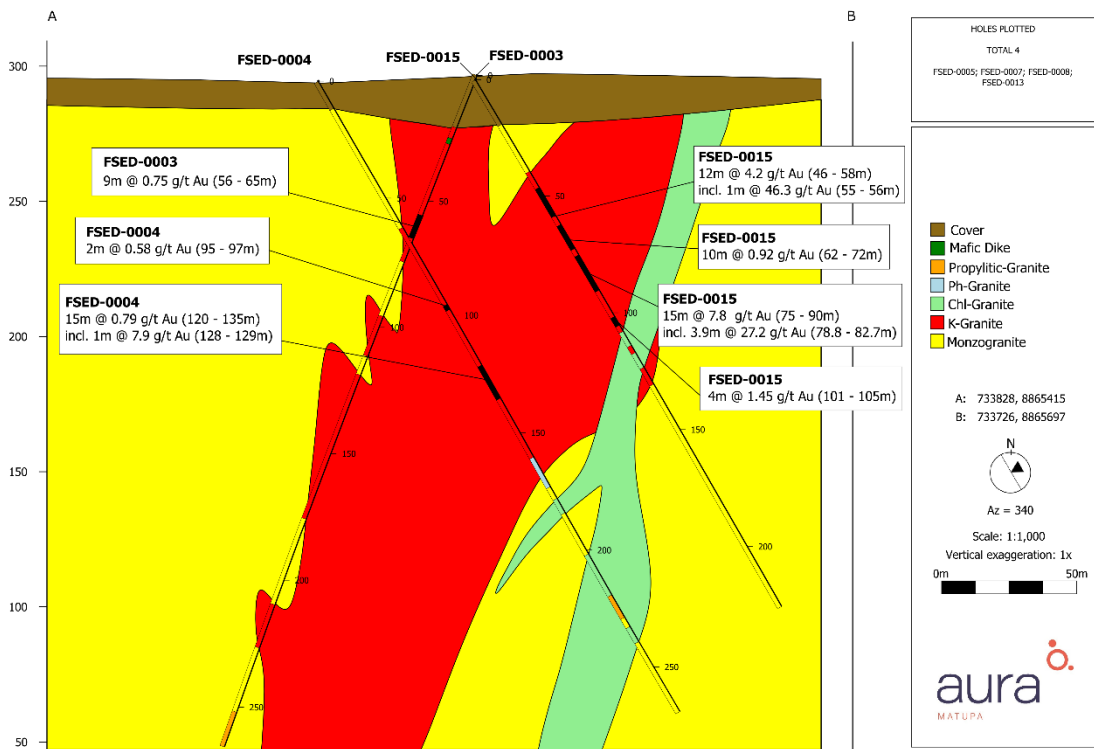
A

B

HOLES PLOTTED

TOTAL 4

FSED-0005; FSED-0007; FSED-0008; FSED-0013

FSED-0004

FSED-0015

FSED-0003

300

250

200

150

100

50

0

0

50

50

100

100

150

150

200

200

250

250

150

200

FSED-0003
9m @ 0.75 g/t Au (56 - 65m)

FSED-0004
2m @ 0.58 g/t Au (95 - 97m)

FSED-0004
15m @ 0.79 g/t Au (120 - 135m)
incl. 1m @ 7.9 g/t Au (128 - 129m)

FSED-0015
12m @ 4.2 g/t Au (46 - 58m)
incl. 1m @ 46.3 g/t Au (55 - 56m)

FSED-0015
10m @ 0.92 g/t Au (62 - 72m)

FSED-0015
15m @ 7.8 g/t Au (75 - 90m)
incl. 3.9m @ 27.2 g/t Au (78.8 - 82.7m)

FSED-0015
4m @ 1.45 g/t Au (101 - 105m)

Cover
Mafic Dike
Propylitic-Granite
Ph-Granite
Chl-Granite
K-Granite
Monzogranite

A: 733828, 8865415
B: 733726, 8865697

N

Az = 340

Scale: 1:1,000

Vertical exaggeration: 1x

0m

50m

aura

MATUPA